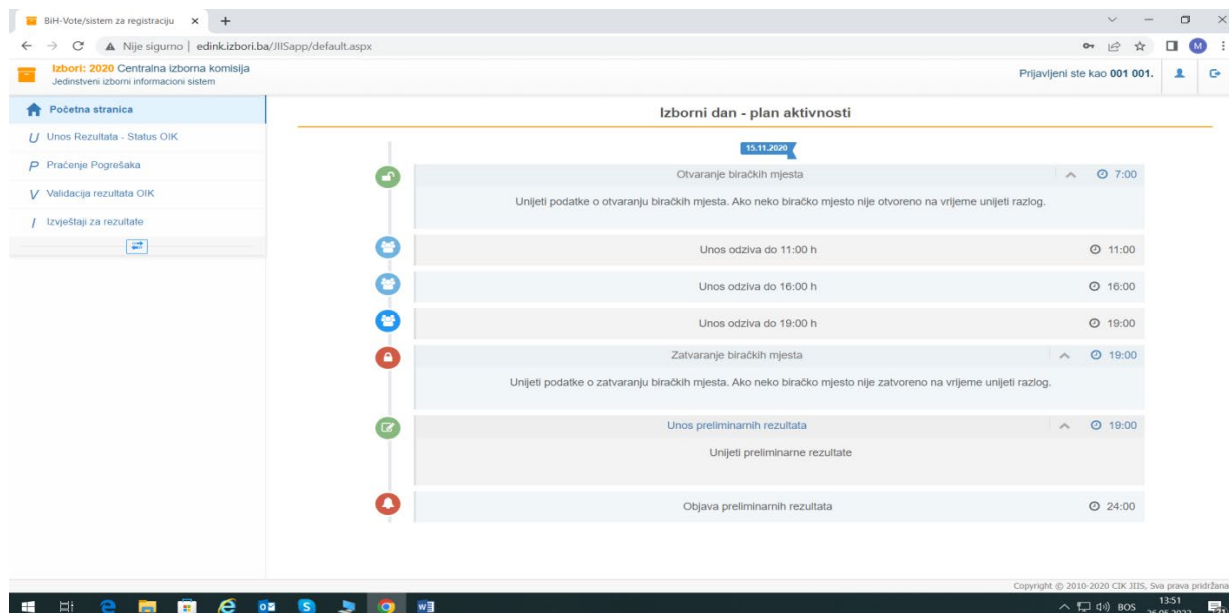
BiH-Vote/sistem za registraciju × +

Nije sigurno | edink.izbori.ba/JIISapp/default.aspx

M

Izbori: 2020 Centralna izborna komisija
Jedinstveni izborni informacioni sistem

Prijavljeni ste kao 001 001.

Početna stranica
U Unos Rezultata - Status OIK
P Praćenje Pogrešaka
V Validacija rezultata OIK
I Izvještaji za rezultate

Izborni dan - plan aktivnosti

15.11.2020

Otvaranje biračkih mjesta 7:00
Unijeti podatke o otvaranju biračkih mjesta. Ako neko biračko mjesto nije otvoreno na vrijeme unijeti razlog.

Unos odziva do 11:00 h 11:00

Unos odziva do 16:00 h 16:00

Unos odziva do 19:00 h 19:00

Zatvaranje biračkih mjesta 19:00
Unijeti podatke o zatvaranju biračkih mjesta. Ako neko biračko mjesto nije zatvoreno na vrijeme unijeti razlog.

Unos preliminarnih rezultata 19:00
Unijeti preliminarne rezultate

Objava preliminarnih rezultata 24:00

Copyright © 2010-2020 CIK JIIS, Sva prava pridržana

BOS 13:51 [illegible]